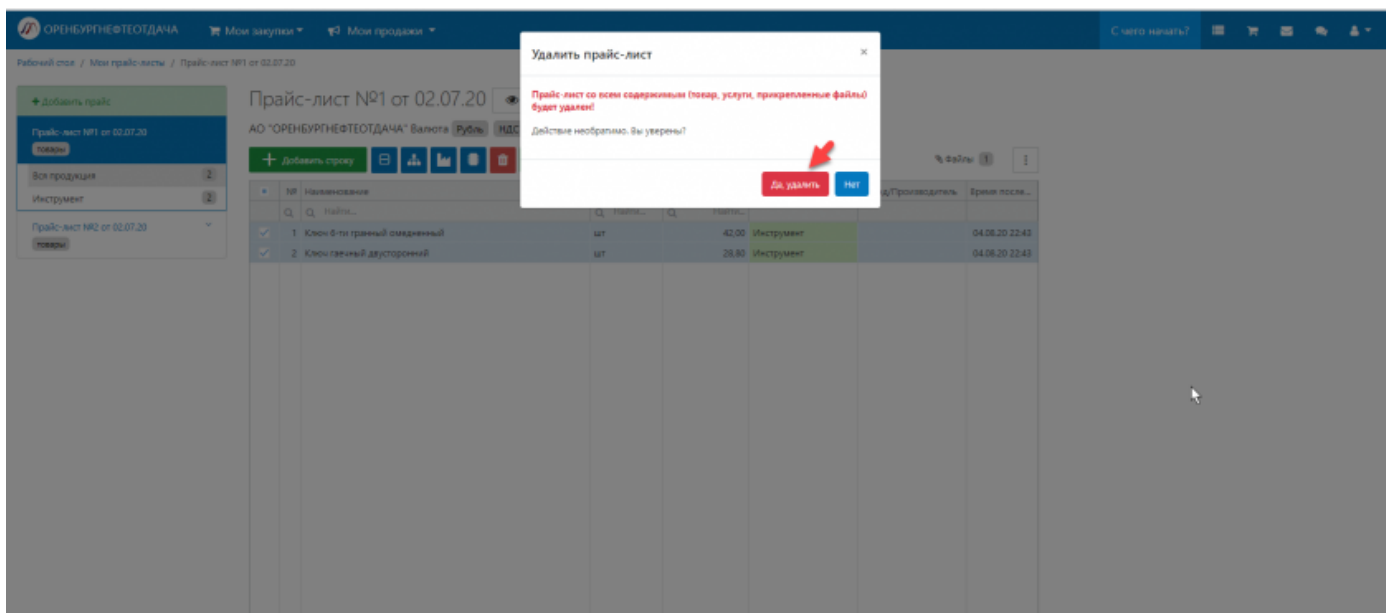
ОРЕНБУРГНЕФТЕОТДАЧА Мои закупки Мои продажи

С чего начать?

Рабочий стол / Мои прайс-листы / Прайс-лист №1 от 02.07.20

+ Добавить прайс

Прайс-лист №1 от 02.07.20
товары

Вся продукция 2
Инструмент 2

Прайс-лист №2 от 02.07.20
товары

Прайс-лист №1 от 02.07.20

АО "ОРЕНБУРГНЕФТЕОТДАЧА" Валюта Рубль НДС

+ Добавить строку

Файлы 1

| | № | Наименование | | | | д/Производитель | Время после... |
|---|---|---|---|---|---|---|---|
| | | Найти... | Найти... | Найти... | | | |
| | 1 | Ключ 6-ти гранный омедненный | шт | 42,00 | Инструмент | | 04.08.20 22:43 |
| | 2 | Ключ гаечный двусторонний | шт | 28,80 | Инструмент | | 04.08.20 22:43 |

Удалить прайс-лист ×

Прайс-лист со всем содержимым (товар, услуги, прикрепленные файлы) будет удален!

Действие необратимо. Вы уверены?

Да, удалить Нет